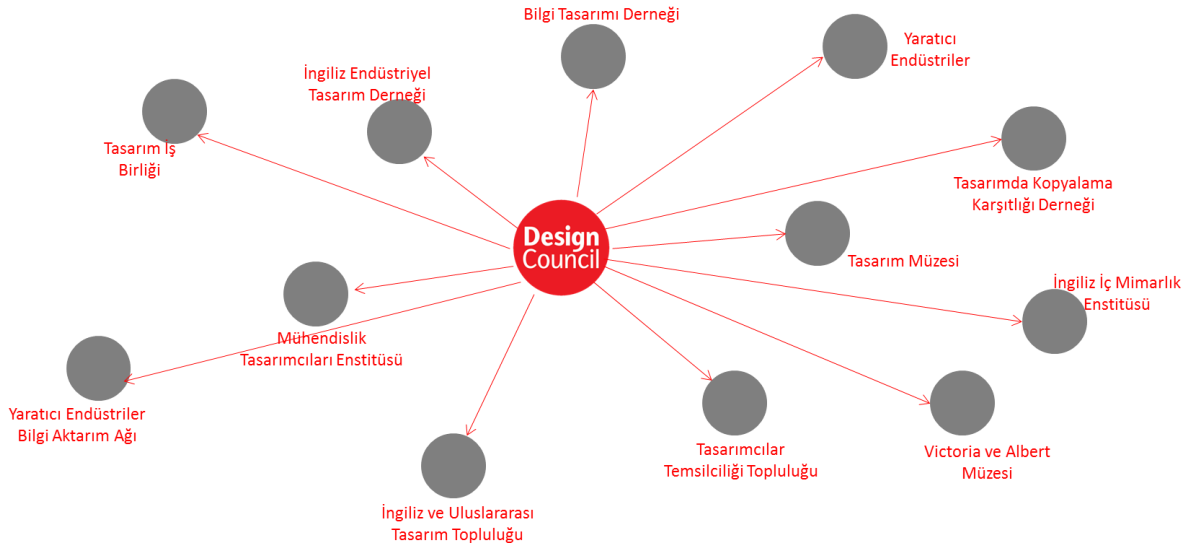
Bilgi Tasarımı Derneği

Yaratıcı Endüstriler

İngiliz Endüstriyel Tasarım Derneği

Tasarım İş Birliği

Tasarımda Kopyalama Karşıtlığı Derneği

Design Council

Tasarım Müzesi

İngiliz İç Mimarlık Enstitüsü

Mühendislik Tasarımcıları Enstitüsü

Yaratıcı Endüstriler Bilgi Aktarım Ağı

Tasarımcılar Temsilciliği Topluluğu

Victoria ve Albert Müzesi

İngiliz ve Uluslararası Tasarım Topluluğu